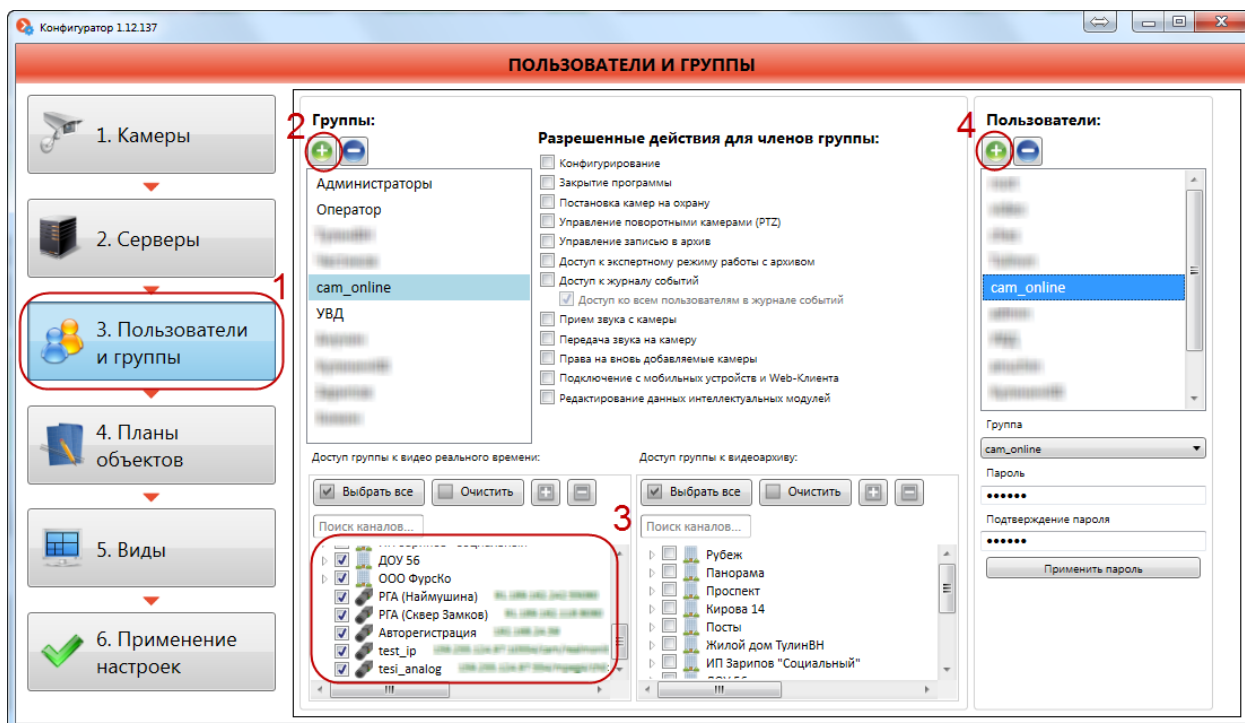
Конфигуратор 1.12.137

ПОЛЬЗОВАТЕЛИ И ГРУППЫ

1. Камеры

2. Серверы

1

3. Пользователи и группы

4. Планы объектов

5. Виды

6. Применение настроек

2

Группы:

Администраторы
Оператор
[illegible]
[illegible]
cam_online
УВД
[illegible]
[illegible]
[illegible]
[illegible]

Разрешенные действия для членов группы:

Конфигурирование
Закрытие программы
Постановка камер на охрану
Управление поворотными камерами (PTZ)
Управление записью в архив
Доступ к экспертному режиму работы с архивом
Доступ к журналу событий
Доступ ко всем пользователям в журнале событий
Прием звука с камеры
Передача звука на камеру
Права на вновь добавляемые камеры
Подключение с мобильных устройств и Web-Клиента
Редактирование данных интеллектуальных модулей

Доступ группы к видео реального времени:

Выбрать все
Очистить

Поиск каналов...

ДОУ 56
ООО ФурсКо
РГА (Наймушина) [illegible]
РГА (Сквер Замков) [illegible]
Авторегистрация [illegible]
test_ip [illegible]
tesi_analog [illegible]

3

Доступ группы к видеоархиву:

Выбрать все
Очистить

Поиск каналов...

Рубеж
Панорама
Проспект
Кирова 14
Посты
Жилой дом ТулинВН
ИП Зарипов "Социальный"

4

Пользователи:

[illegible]
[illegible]
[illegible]
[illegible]
cam_online
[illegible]
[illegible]
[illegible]
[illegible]

Группа
cam_online
Пароль
••••••
Подтверждение пароля
••••••
Применить пароль